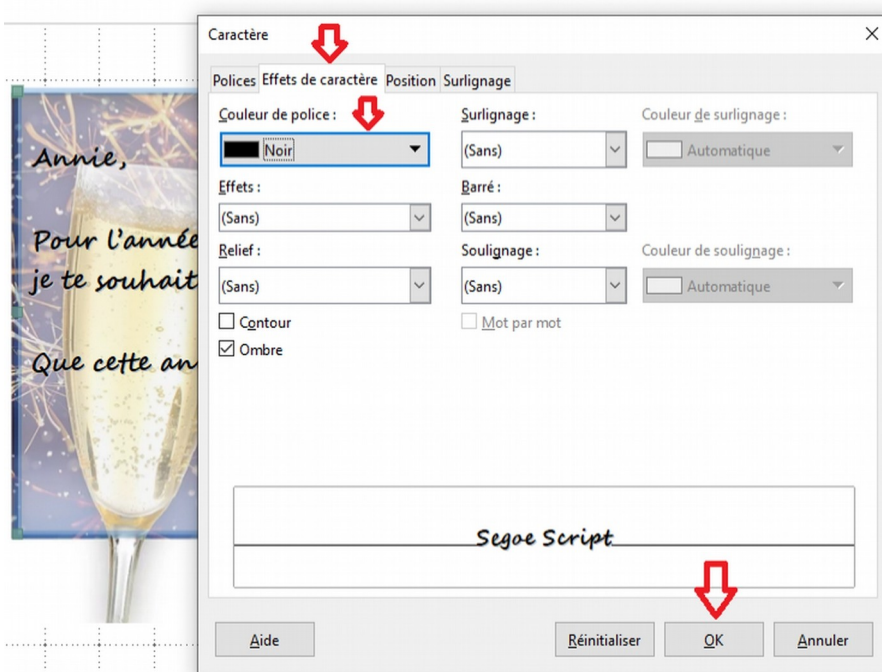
Annie,

Pour l'année
je te souhait

Que cette an

Caractère

Polices | Effets de caractère | Position | Surlignage

Couleur de police :
Noir

Surlignage :
(Sans)

Couleur de surlignage :
Automatique

Effets :
(Sans)

Barré :
(Sans)

Relief :
(Sans)

Soulignage :
(Sans)

Couleur de soulignage :
Automatique

Contour

Mot par mot

Ombre

Segoe Script

Aide

Réinitialiser

OK

Annuler